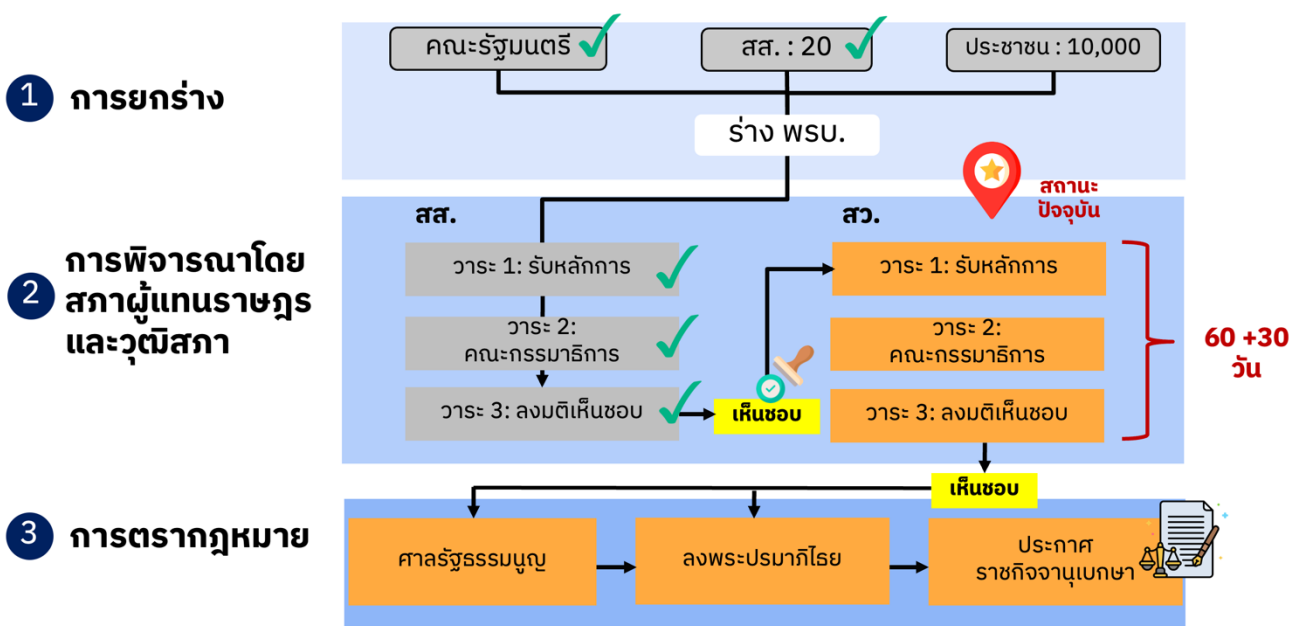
1 การยกร่าง

คณะรัฐมนตรี

สส. : 20

ประชาชน : 10,000

ร่าง พรบ.

2 การพิจารณาโดยสภาผู้แทนราษฎรและวุฒิสภา

สส.

วาระ 1: รับหลักการ

วาระ 2: คณะกรรมาธิการ

วาระ 3: ลงมติเห็นชอบ

เห็นชอบ

สว.

สถานะปัจจุบัน

วาระ 1: รับหลักการ

วาระ 2: คณะกรรมาธิการ

วาระ 3: ลงมติเห็นชอบ

60 +30 วัน

เห็นชอบ

3 การตรากฎหมาย

ศาลรัฐธรรมนูญ

ลงพระปรมาภิไธย

ประกาศ ราชกิจจานุเบกษา